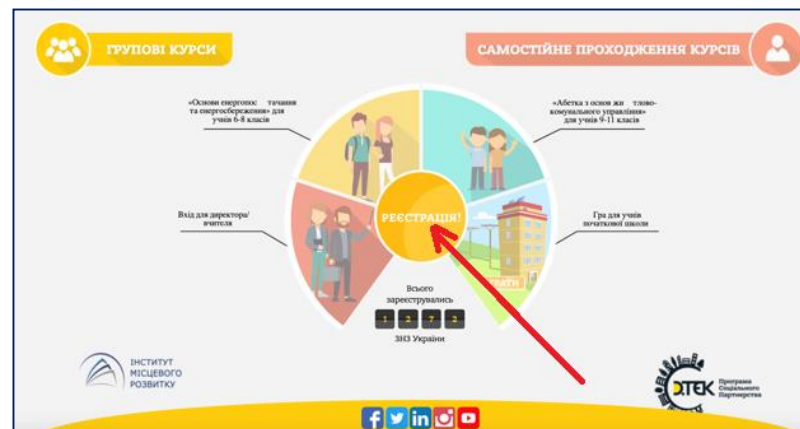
ГРУПОВІ КУРСИ

САМОСТІЙНЕ ПРОХОДЖЕННЯ КУРСІВ

«Основи енергопос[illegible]тачання та енергосбереження» для учнів 6-8 класів

«Абетка з основ жи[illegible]тлово-комунального управління» для учнів 9-11 класів

Вхід для директора/вчителя

РЕЄСТРАЦІЯ!

Гра для учнів початкової школи

Всього зареєструвались

1 2 7 2

ЗНЗ України

ІНСТИТУТ МІСЦЕВОГО РОЗВИТКУ

ДТЕК

Програма Соціального Партнерства